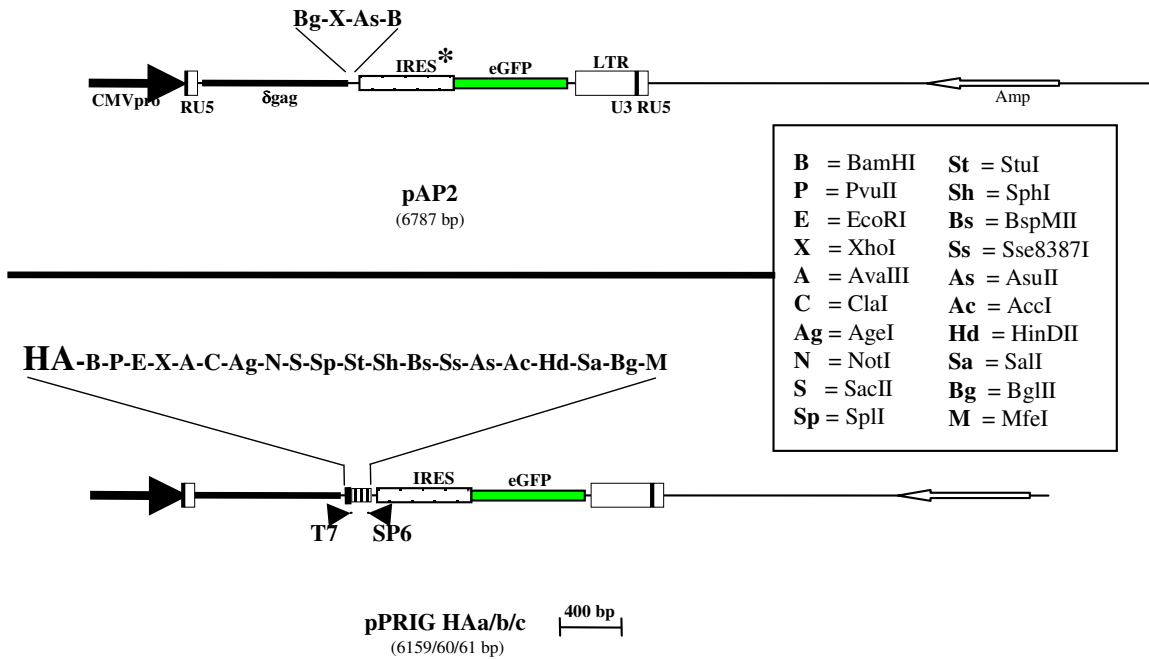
Bg-X-As-B

CMVpro RU5 δgag IRES* eGFP LTR U3 RU5 Amp

pAP2
(6787 bp)

| | |
|---|---|
| B = BamHI | St = StuI |
| P = PvuII | Sh = SphI |
| E = EcoRI | Bs = BspMII |
| X = XhoI | Ss = Sse8387I |
| A = AvaIII | As = AsuII |
| C = ClaI | Ac = AccI |
| Ag = AgeI | Hd = HinDII |
| N = NotI | Sa = SalI |
| S = SacII | Bg = BglII |
| Sp = SplI | M = MfeI |

HA-B-P-E-X-A-C-Ag-N-S-Sp-St-Sh-Bs-Ss-As-Ac-Hd-Sa-Bg-M

IRES eGFP

T7 SP6

pPRIG HAa/b/c
(6159/60/61 bp)

400 bp